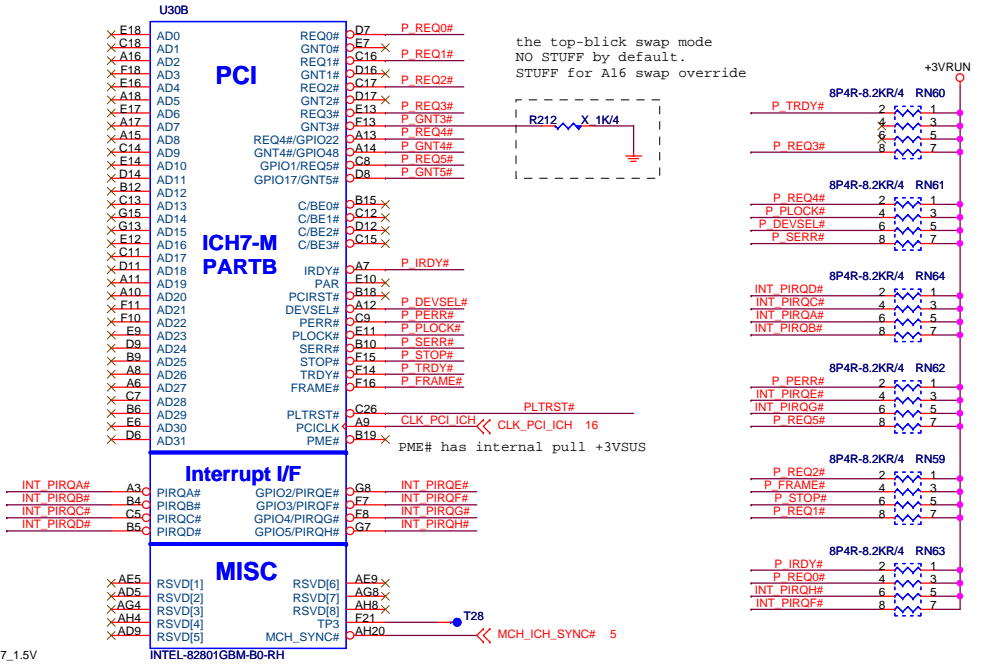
U30B

E18 AD0
C18 AD1
A16 AD2
F18 AD3
E16 AD4
A18 AD5
E17 AD6
A17 AD7
A15 AD8
C14 AD9
E14 AD10
D14 AD11
B12 AD12
C13 AD13
G15 AD14
G13 AD15
E12 AD16
C11 AD17
D11 AD18
A11 AD19
A10 AD20
F11 AD21
F10 AD22
E9 AD23
D9 AD24
B9 AD25
A8 AD26
A6 AD27
C7 AD28
B6 AD29
E6 AD30
D6 AD31

PCI

ICH7-M
PARTB

REQ0# D7 P_REQ0#
GNT0# E7
REQ1# C16 P_REQ1#
GNT1# D16
REQ2# C17 P_REQ2#
GNT2# D17
REQ3# E13 P_REQ3#
GNT3# F13 P_GNT3#
REQ4#/GPIO22 A13 P_REQ4#
GNT4#/GPIO48 A14 P_GNT4#
GPIO1/REQ5# C8 P_REQ5#
GPIO17/GNT5# D8 P_GNT5#

C/BE0# B15
C/BE1# C12
C/BE2# D12
C/BE3# C15

IRDY# A7 P_IRDY#
PAR E10
PCIRST# B18
DEVSEL# A12 P_DEVSEL#
PERR# C9 P_PERR#
PLOCK# E11 P_PLOCK#
SERR# B10 P_SERR#
STOP# F15 P_STOP#
TRDY# F14 P_TRDY#
FRAME# F16 P_FRAME#

PLTRST# C26 PLTRST#
PCICLK A9 CLK_PCI_ICH CLK_PCI_ICH 16
PME# B19

the top-blick swap mode
NO STUFF by default.
STUFF for A16 swap override

R212 X_1K/4

PME# has internal pull +3VSUS

Interrupt I/F

INT_PIRQA# A3 PIRQA#
INT_PIRQB# B4 PIRQB#
INT_PIRQC# C5 PIRQC#
INT_PIRQD# B5 PIRQD#

GPIO2/PIRQE# G8 INT_PIRQE#
GPIO3/PIRQF# F7 INT_PIRQF#
GPIO4/PIRQG# F8 INT_PIRQG#
GPIO5/PIRQH# G7 INT_PIRQH#

MISC

AE5 RSVD[1]
AD5 RSVD[2]
AG4 RSVD[3]
AH4 RSVD[4]
AD9 RSVD[5]

RSVD[6] AE9
RSVD[7] AG8
RSVD[8] AH8
TP3 F21 T28
MCH_SYNC# AH20 MCH_ICH_SYNC# 5

INTEL-82801GBM-B0-RH

7_1.5V

+3VRUN

8P4R-8.2KR/4 RN60
P_TRDY# 2 1
4 3
6 5
P_REQ3# 8 7

8P4R-8.2KR/4 RN61
P_REQ4# 2 1
P_PLOCK# 4 3
P_DEVSEL# 6 5
P_SERR# 8 7

8P4R-8.2KR/4 RN64
INT_PIRQD# 2 1
INT_PIRQC# 4 3
INT_PIRQA# 6 5
INT_PIRQB# 8 7

8P4R-8.2KR/4 RN62
P_PERR# 2 1
INT_PIRQE# 4 3
INT_PIRQG# 6 5
P_REQ5# 8 7

8P4R-8.2KR/4 RN59
P_REQ2# 2 1
P_FRAME# 4 3
P_STOP# 6 5
P_REQ1# 8 7

8P4R-8.2KR/4 RN63
P_IRDY# 2 1
P_REQ0# 4 3
INT_PIRQH# 6 5
INT_PIRQF# 8 7